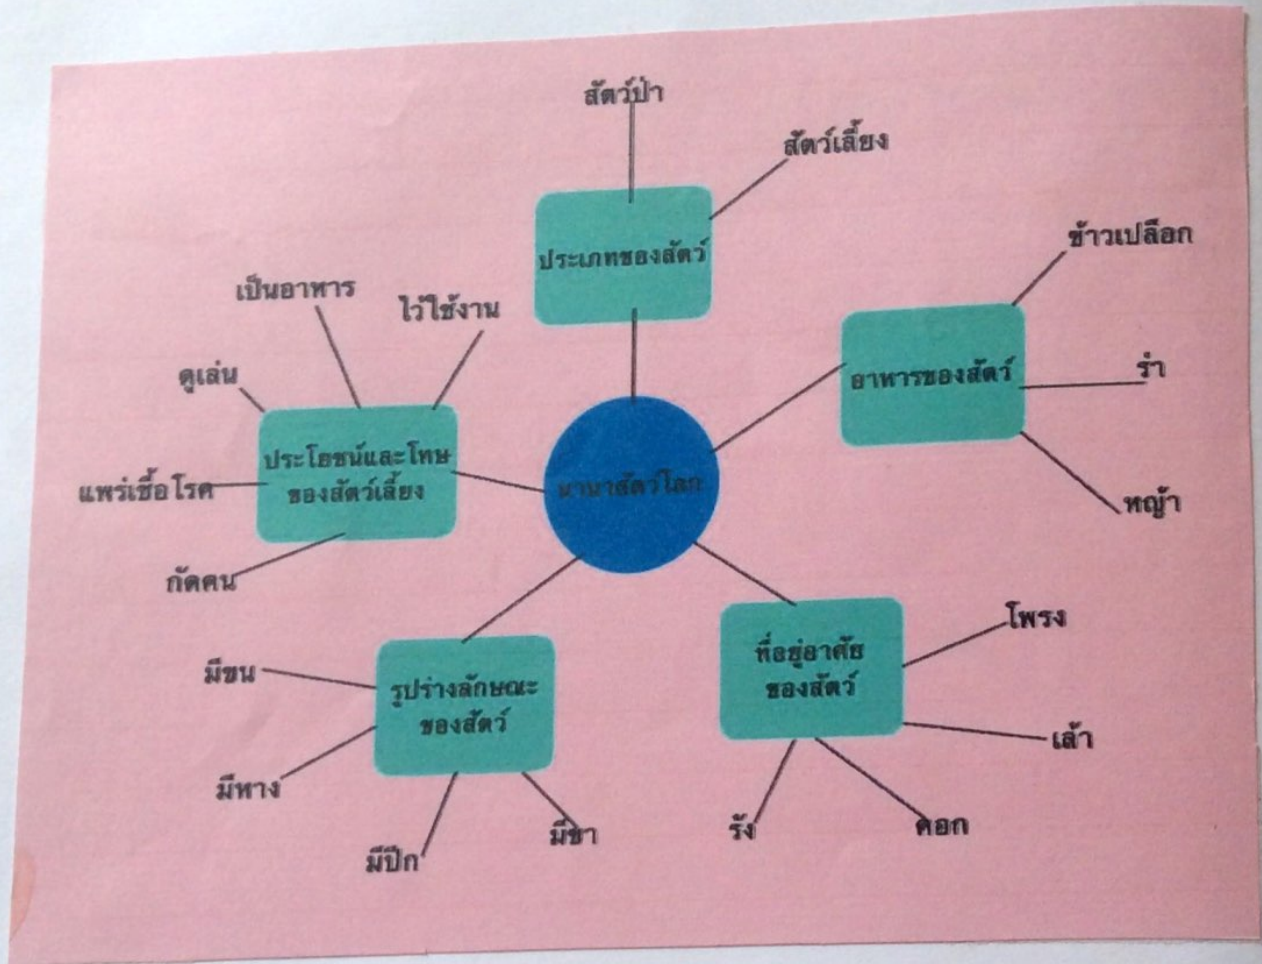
นานาสัตว์โลก

ประเภทของสัตว์

สัตว์ป่า

สัตว์เลี้ยง

อาหารของสัตว์

ข้าวเปลือก

รำ

หญ้า

ที่อยู่อาศัยของสัตว์

โพรง

เล้า

คอก

รัง

รูปร่างลักษณะของสัตว์

มีขน

มีหาง

มีปีก

มีขา

ประโยชน์และโทษของสัตว์เลี้ยง

เป็นอาหาร

ไว้ใช้งาน

ดูเล่น

แพร่เชื้อโรค

กัดคน